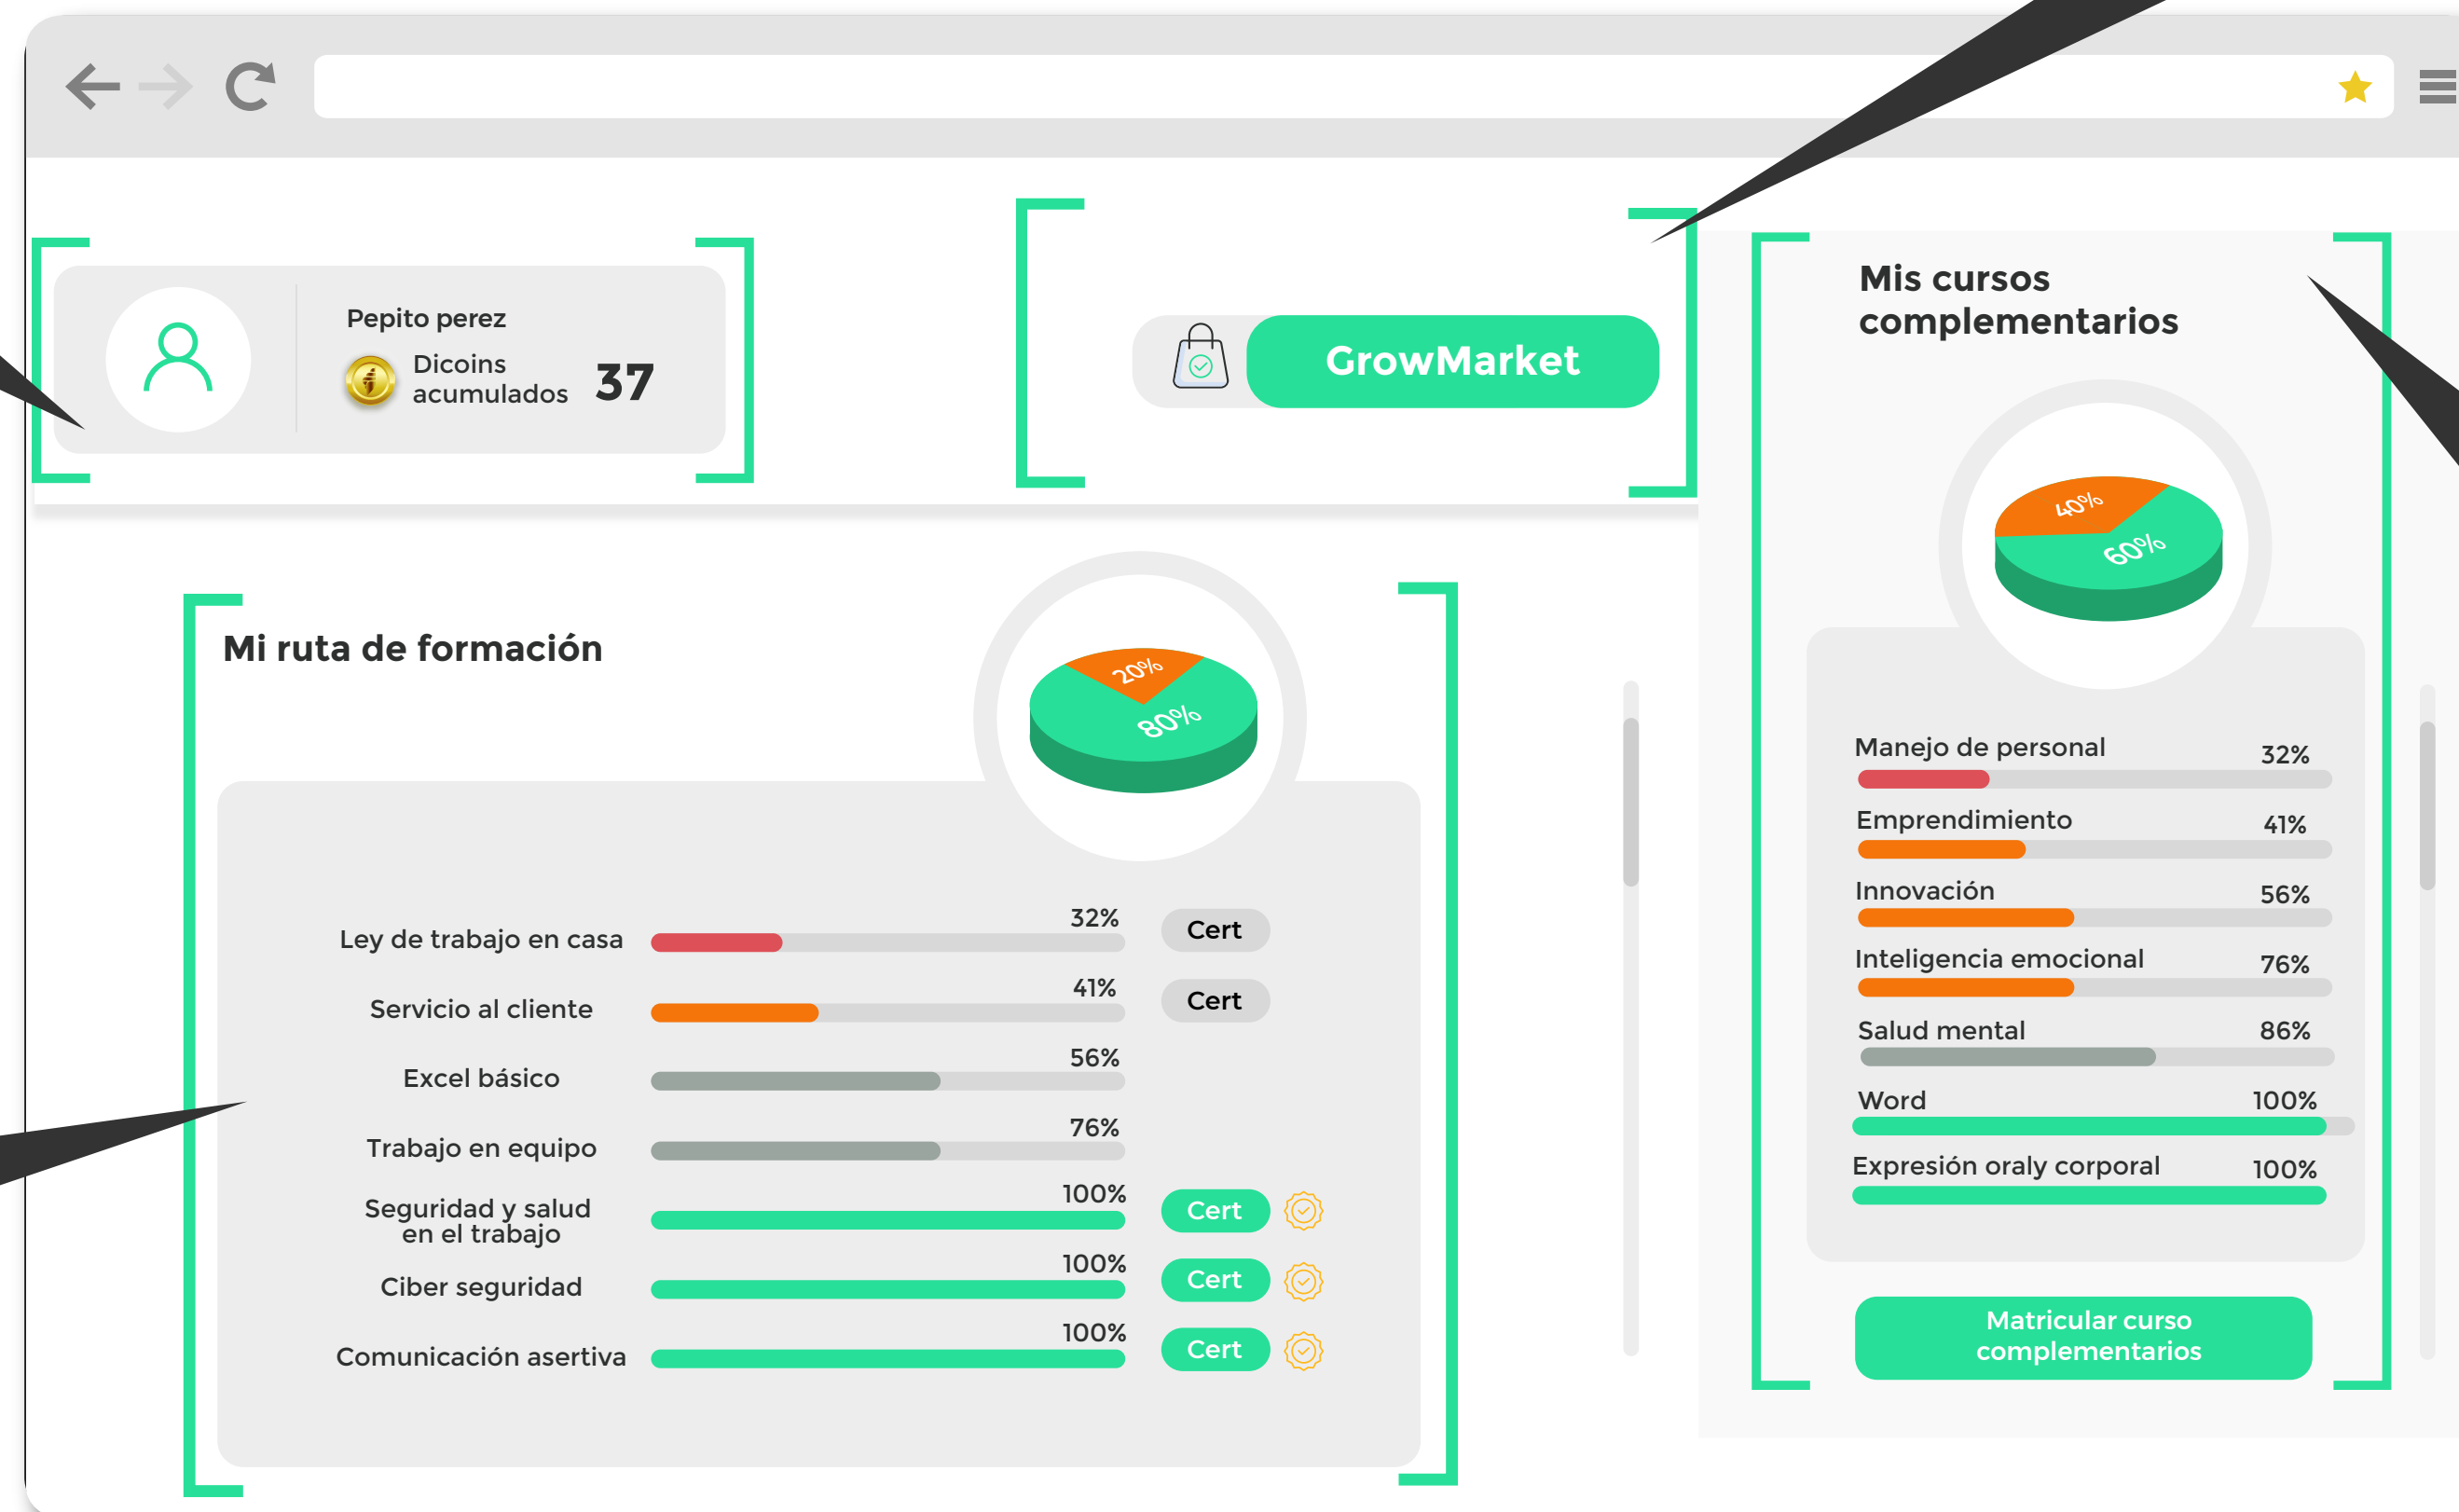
Pepito perez

Dicoins acumulados 37

GrowMarket

Mis cursos complementarios

40%
60%

Manejo de personal 32%
Emprendimiento 41%
Innovación 56%
Inteligencia emocional 76%
Salud mental 86%
Word 100%
Expresión oraly corporal 100%

Matricular curso complementarios

Mi ruta de formación

20%
80%

| | | | |
|---|---|---|---|
| Ley de trabajo en casa | 32% | Cert |
| Servicio al cliente | 41% | Cert |
| Excel básico | 56% | |
| Trabajo en equipo | 76% | |
| Seguridad y salud en el trabajo | 100% | Cert |
| Ciber seguridad | 100% | Cert |
| Comunicación asertiva | 100% | Cert |